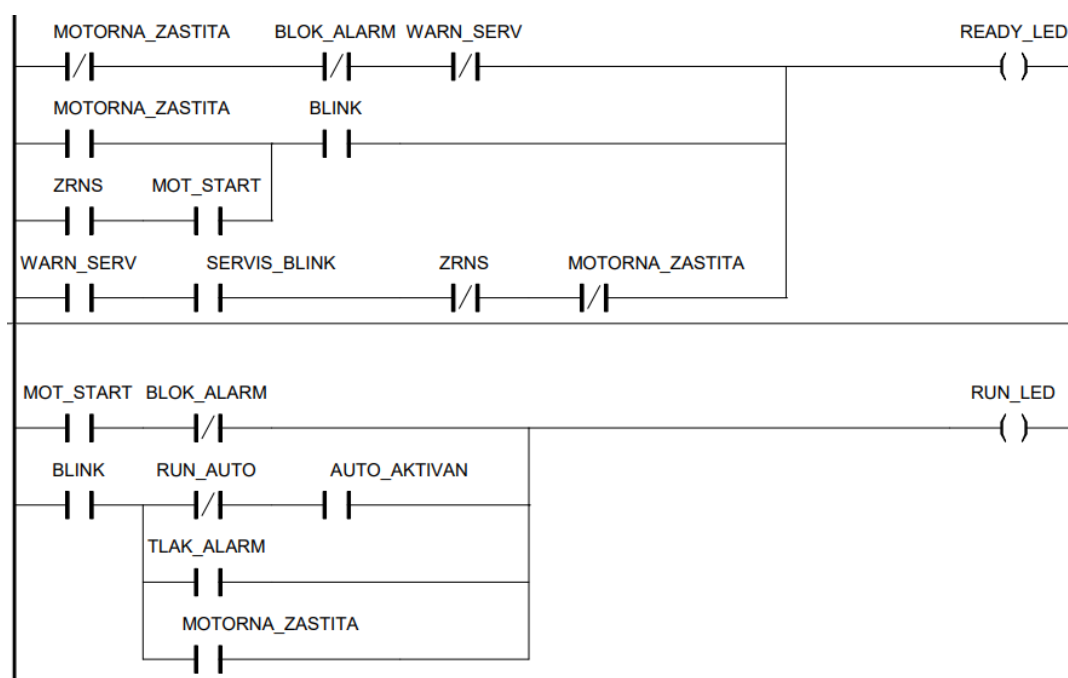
MOTORNA_ZASTITA BLOK_ALARM WARN_SERV READY_LED

MOTORNA_ZASTITA BLINK

ZRNS MOT_START

WARN_SERV SERVIS_BLINK ZRNS MOTORNA_ZASTITA

MOT_START BLOK_ALARM RUN_LED

BLINK RUN_AUTO AUTO_AKTIVAN

TLAK_ALARM

MOTORNA_ZASTITA